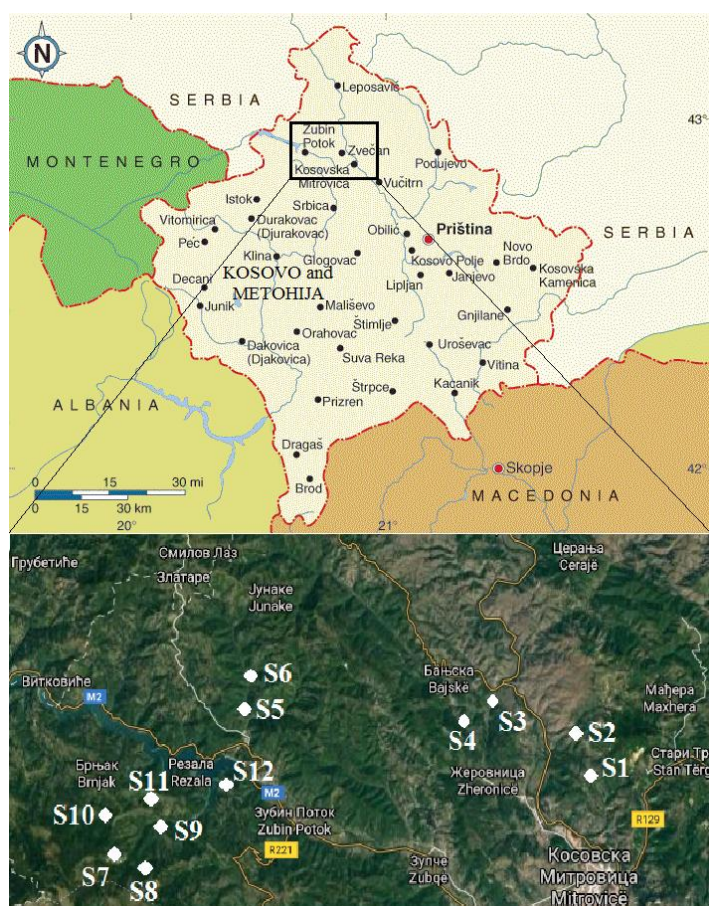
N

SERBIA

Leposavić

43°

MONTENEGRO

Zubin Potok

Zvečan

Kosovska Mitrovica

Podujevo

Vučitrn

Istok

Srbica

Vitomirica

Durakovac (Djurakovac)

Obilić

Priština

SERBIA

Peć

Klina

Glogovac

Kosovo Polje

Novo Brdo

Kosovska Kamenica

Dečani

KOSOVO and METOHIJA

Janjevo

Junik

Lipljan

Mališevo

Štimlje

Gnjilane

Orahovac

Đakovica (Djakovica)

Suva Reka

Uroševac

Vitina

ALBANIA

Štrpce

Kačanik

Prizren

Dragaš

Skopje

42°

0 15 30 mi

0 15 30 km

Brod

MACEDONIA

20°

21°

Грубетиће

Смилов Лаз

Златаре

Церања

Cerajë

Јунаке

Junake

S6

Витковиће

M2

S5

Бањска

Bajskë

S3

S4

S2

Мађера

Maxhera

Брњак

Brnjak

Резала

Rezala

S12

Жеровница

Zheronicë

S1

Стари Тр

Stan Tërg

S11

M2

S10

S9

Зубин Поток

Zubin Potok

R129

R221

S7

S8

Зупче

Zubçe

Косовска

Митровица

Mitrovicë